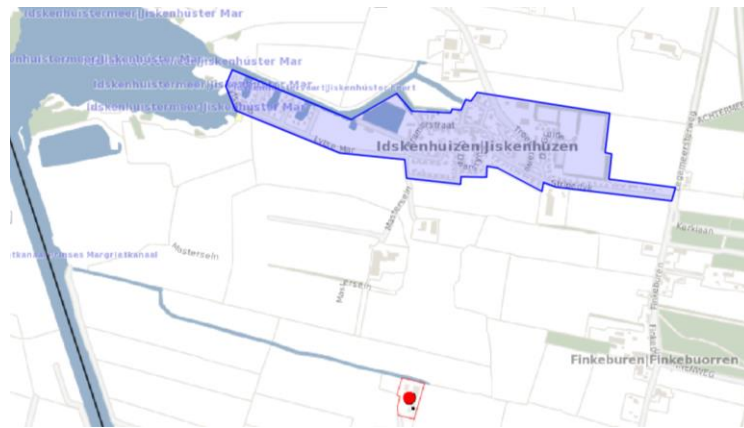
Idskenhuistermeer|Jiskenhûster Mar

Idskenhuistermeer|Jiskenhûster Mar

Idskenhuistermeer|Jiskenhûster Mar

Idskenhuistermeer|Jiskenhûster Mar

Margrietjiskenhûster Feart

Idskenhuizen|Jiskenhûzen

Finkeburen|Finkebuorren

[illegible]kanaal|Prinses Margrietkanaal

Hosterstein

Hosterstein

Meerweg

Kerklaan

Hegemeerstersweg

ACHTERMEER

Oostraat

Lytse Mar

Finkeburen